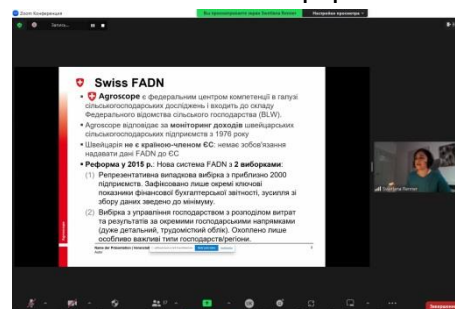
Zoom Конференция

Вы просматриваете экран Svetlana Renner

Настройки просмотра

Swiss FADN

Agroscope є федеральним центром компетенції в галузі сільськогосподарських досліджень і входить до складу Федерального відомства сільського господарства (BLW).

Agroscope відповідає за моніторинг доходів швейцарських сільськогосподарських підприємств з 1976 року

Швейцарія не є країною-членом ЄС: немає зобов'язання надавати дані FADN до ЄС

Реформа у 2015 р.: Нова система FADN з 2 вибірками:

(1) Репрезентативна випадкова вибірка з приблизно 2000 підприємств. Зафіксовано лише окремі ключові показники фінансової бухгалтерської звітності, зусилля зі збору даних зведено до мінімуму.

(2) Вибірка з управління господарством з розподілом витрат та результатів за окремими господарськими напрямками (дуже детальний, трудомісткий облік). Охоплено лише особливо важливі типи господарств/регіони.

Svetlana Renner

Завершить